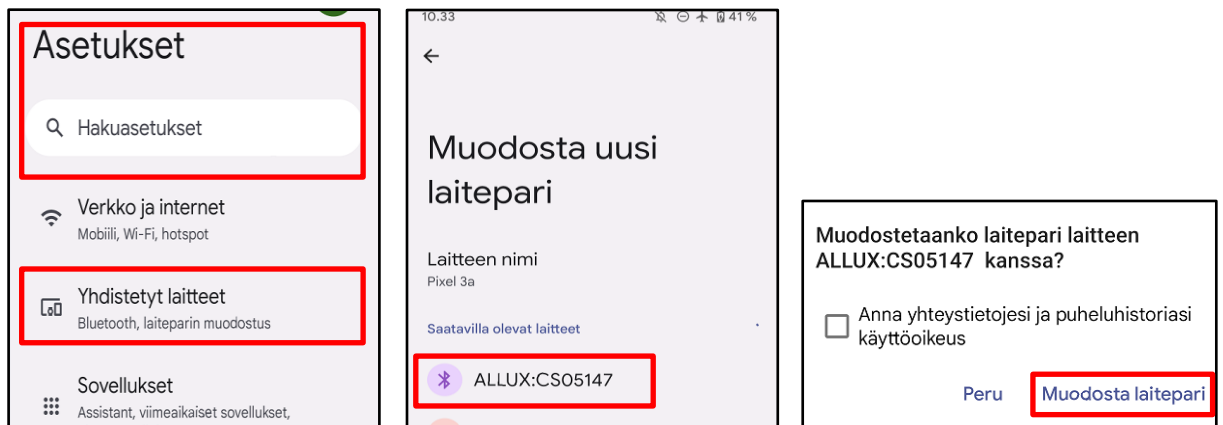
Asetukset

Hakuasetukset

Verkko ja internet
Mobiili, Wi-Fi, hotspot

Yhdistetyt laitteet
Bluetooth, laiteparin muodostus

Sovellukset
Assistant, viimeaikaiset sovellukset,

10.33 41 %

Muodosta uusi laitepari

Laitteen nimi
Pixel 3a

Saatavilla olevat laitteet

ALLUX:CS05147

Muodostetaanko laitepari laitteen ALLUX:CS05147 kanssa?

Anna yhteystietojesi ja puheluhistoriasi käyttöoikeus

Peru Muodosta laitepari